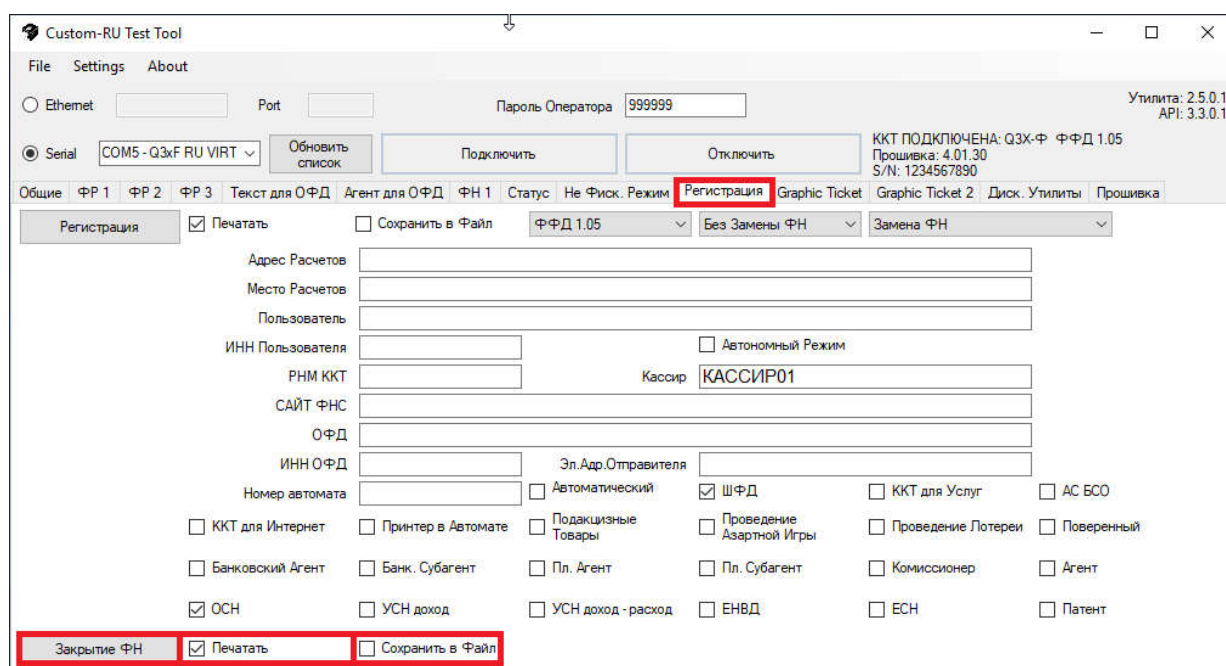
Custom-RU Test Tool

File Settings About

Ethernet Port Пароль Оператора 999999

Утилита: 2.5.0.1
API: 3.3.0.1

Serial COM5 - Q3xF RU VIRT Обновить список Подключить Отключить

ККТ ПОДКЛЮЧЕНА: Q3X-Ф ФФД 1.05
Прошивка: 4.01.30
S/N: 1234567890

Общие ФР 1 ФР 2 ФР 3 Текст для ОФД Агент для ОФД ФН 1 Статус Не Фиск. Режим Регистрация Graphic Ticket Graphic Ticket 2 Диск. Утилиты Прошивка

Регистрация ☑ Печатать ☐ Сохранить в Файл ФФД 1.05 Без Замены ФН Замена ФН

Адрес Расчетов

Место Расчетов

Пользователь

ИНН Пользователя ☐ Автономный Режим

РНМ ККТ Кассир КАССИР01

САЙТ ФНС

ОФД

ИНН ОФД Эл.Адр.Отправителя

Номер автомата ☐ Автоматический ☑ ШФД ☐ ККТ для Услуг ☐ АС БСО

☐ ККТ для Интернет ☐ Принтер в Автомате ☐ Подакцизные Товары ☐ Проведение Азартной Игры ☐ Проведение Лотереи ☐ Поверенный

☐ Банковский Агент ☐ Банк. Субагент ☐ Пл. Агент ☐ Пл. Субагент ☐ Комиссионер ☐ Агент

☑ ОСН ☐ УСН доход ☐ УСН доход - расход ☐ ЕНВД ☐ ЕСН ☐ Патент

Закрытие ФН ☑ Печатать ☐ Сохранить в Файл